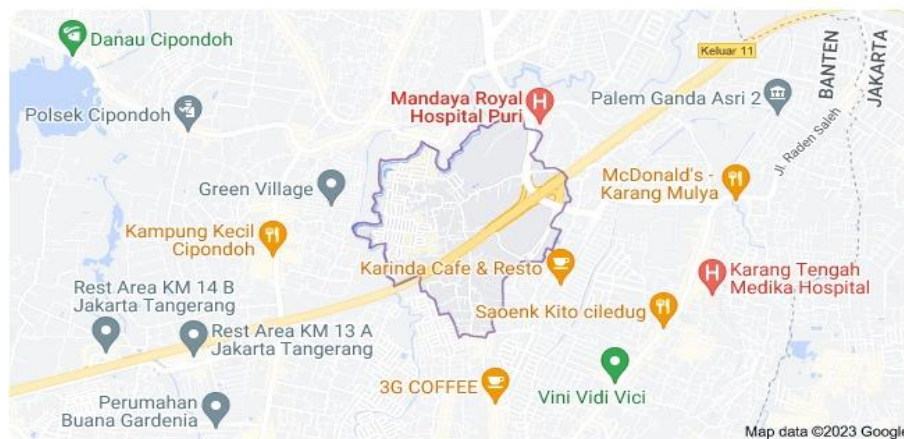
Danau Cipondoh
Keluar 11
BANTEN
JAKARTA
Mandaya Royal Hospital Puri
Palem Ganda Asri 2
Polsek Cipondoh
Jl. Raden Saleh
Green Village
McDonald's - Karang Mulya
Kampung Kecil Cipondoh
Karinda Cafe & Resto
Karang Tengah Medika Hospital
Rest Area KM 14 B Jakarta Tangerang
Saoenk Kito ciledug
Rest Area KM 13 A Jakarta Tangerang
3G COFFEE
Vini Vidi Vici
Perumahan Buana Gardenia
Map data ©2023 Google